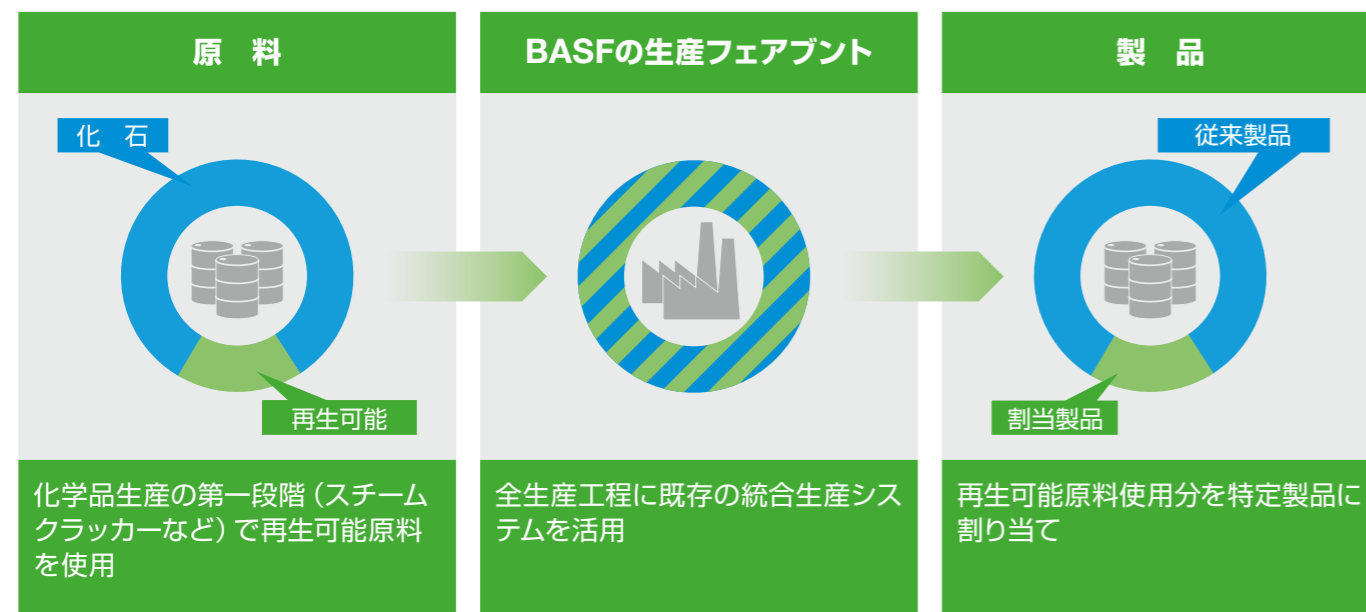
原　料

化　石

再生可能

化学品生産の第一段階（スチームクラッカーなど）で再生可能原料を使用

BASFの生産フェアブント

全生産工程に既存の統合生産システムを活用

製　品

従来製品

割当製品

再生可能原料使用分を特定製品に割り当て